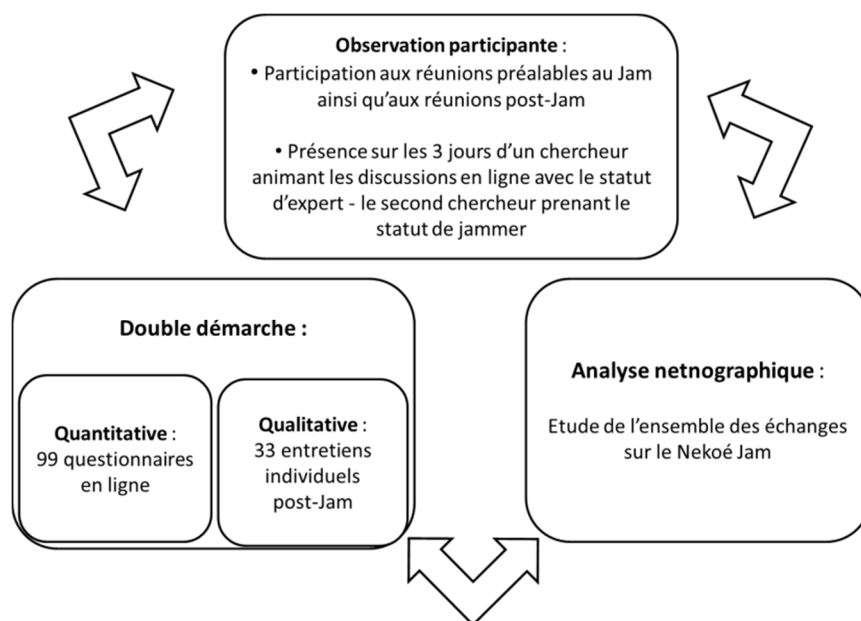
**Observation participante** :
• Participation aux réunions préalables au Jam ainsi qu'aux réunions post-Jam

• Présence sur les 3 jours d'un chercheur animant les discussions en ligne avec le statut d'expert - le second chercheur prenant le statut de jammer

**Double démarche :**

**Quantitative** : 99 questionnaires en ligne

**Qualitative** : 33 entretiens individuels post-Jam

**Analyse netnographique** :

Etude de l'ensemble des échanges sur le Nekoé Jam